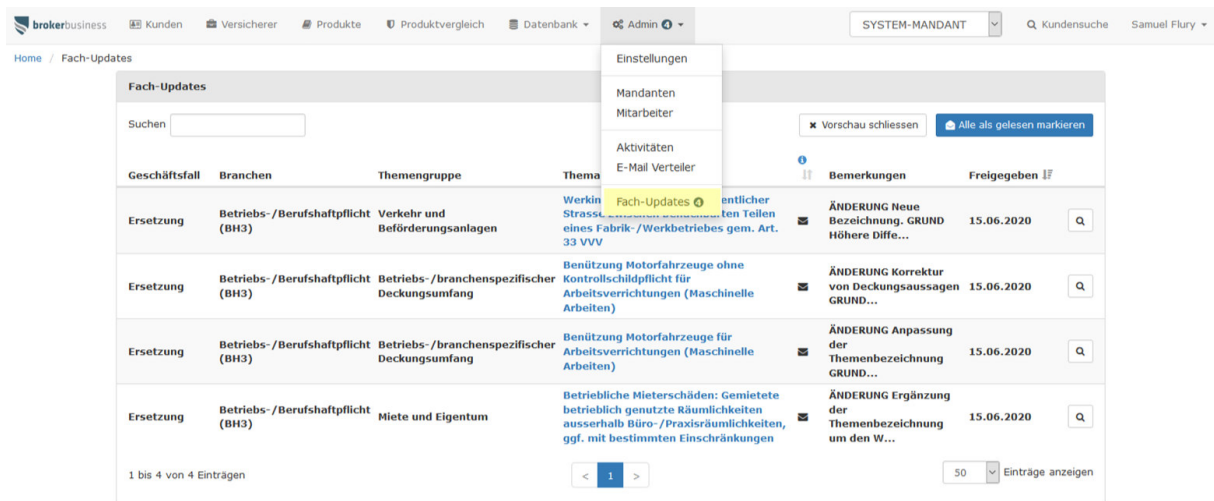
brokerbusiness Kunden Versicherer Produkte Produktvergleich Datenbank Admin 4 SYSTEM-MANDANT Kundensuche Samuel Flury

Home / Fach-Updates

Einstellungen
Mandanten
Mitarbeiter
Aktivitäten
E-Mail Verteiler
Fach-Updates 4

Fach-Updates

Suchen

Vorschau schliessen | Alle als gelesen markieren

| Geschäftsfall | Branchen | Themengruppe | Thema | | Bemerkungen | Freigegeben | |
|---|---|---|---|---|---|---|---|
| Ersetzung | Betriebs-/Berufshaftpflicht (BH3) | Verkehr und Beförderungsanlagen | Werkin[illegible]entlicher Strasse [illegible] Teilen eines Fabrik-/Werkbetriebes gem. Art. 33 VVV | | ÄNDERUNG Neue Bezeichnung. GRUND Höhere Diffe... | 15.06.2020 | |
| Ersetzung | Betriebs-/Berufshaftpflicht (BH3) | Betriebs-/branchenspezifischer Deckungsumfang | Benützung Motorfahrzeuge ohne Kontrollschildpflicht für Arbeitsverrichtungen (Maschinelle Arbeiten) | | ÄNDERUNG Korrektur von Deckungsaussagen GRUND... | 15.06.2020 | |
| Ersetzung | Betriebs-/Berufshaftpflicht (BH3) | Betriebs-/branchenspezifischer Deckungsumfang | Benützung Motorfahrzeuge für Arbeitsverrichtungen (Maschinelle Arbeiten) | | ÄNDERUNG Anpassung der Themenbezeichnung GRUND... | 15.06.2020 | |
| Ersetzung | Betriebs-/Berufshaftpflicht (BH3) | Miete und Eigentum | Betriebliche Mieterschäden: Gemietete betrieblich genutzte Räumlichkeiten ausserhalb Büro-/Praxisräumlichkeiten, ggf. mit bestimmten Einschränkungen | | ÄNDERUNG Ergänzung der Themenbezeichnung um den W... | 15.06.2020 | |

1 bis 4 von 4 Einträgen

< 1 >

50 Einträge anzeigen